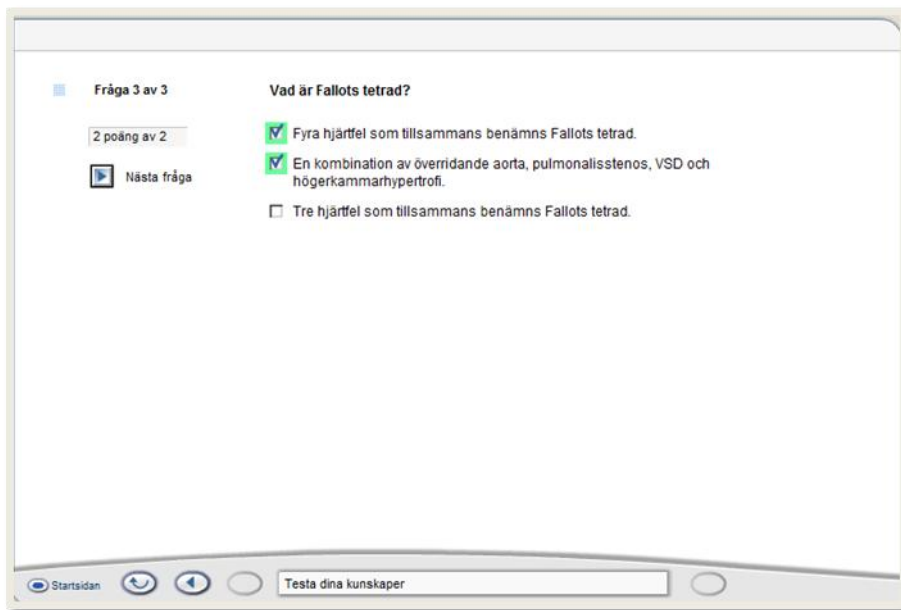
Fråga 3 av 3

2 poäng av 2

Nästa fråga

Vad är Fallots tetrad?

Fyra hjärtfel som tillsammans benämns Fallots tetrad.

En kombination av överridande aorta, pulmonalisstenos, VSD och högerkammarhypertrofi.

Tre hjärtfel som tillsammans benämns Fallots tetrad.

Startsidan

Testa dina kunskaper